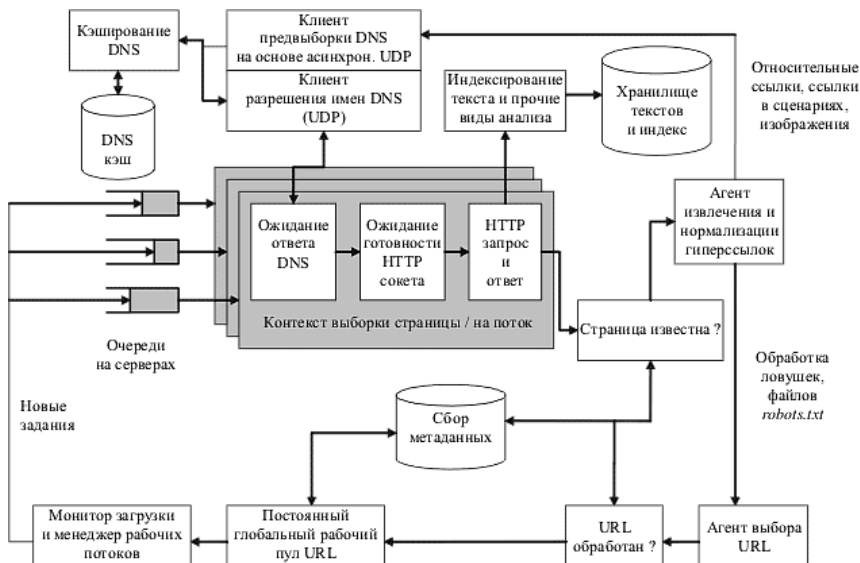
Кэширование DNS

Клиент предвыборки DNS на основе асинхрон. UDP

Клиент разрешения имен DNS (UDP)

DNS кэш

Индексирование текста и прочие виды анализа

Хранилище текстов и индекс

Относительные ссылки, ссылки в сценариях, изображения

Ожидание ответа DNS

Ожидание готовности HTTP сокета

HTTP запрос и ответ

Агент извлечения и нормализации гиперссылок

Контекст выборки страницы / на поток

Очереди на серверах

Страница известна ?

Обработка ловушек, файлов *robots.txt*

Новые задания

Сбор метаданных

Монитор загрузки и менеджер рабочих потоков

Постоянный глобальный рабочий пул URL

URL обработан ?

Агент выбора URL